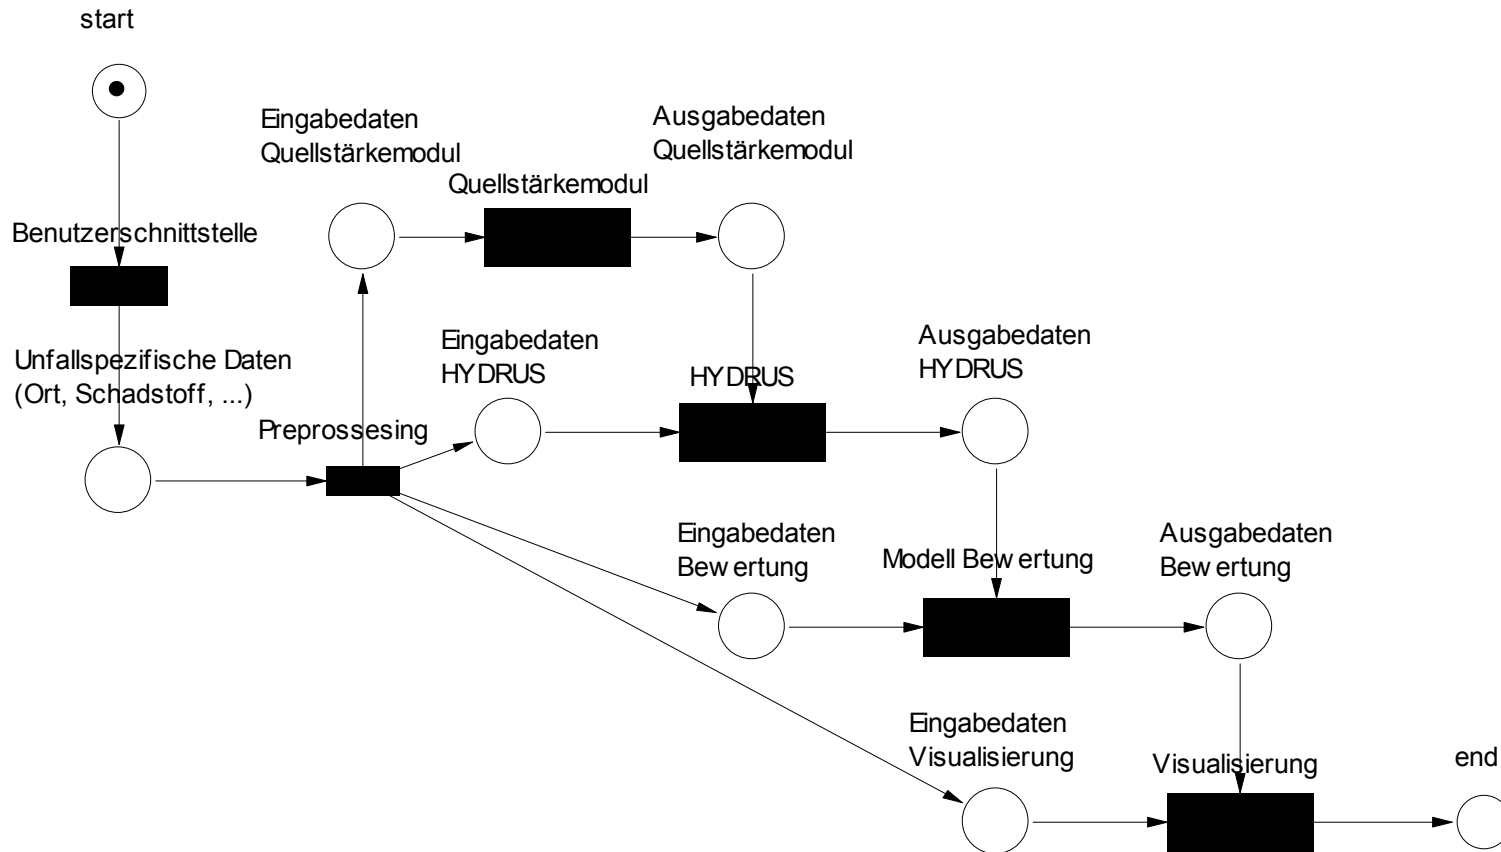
start

Eingabedaten Quellstärkemodul

Ausgabedaten Quellstärkemodul

Quellstärkemodul

Benutzerschnittstelle

Unfallspezifische Daten (Ort, Schadstoff, ...)

Eingabedaten HYDRUS

HYDRUS

Ausgabedaten HYDRUS

Preprossesing

Eingabedaten Bewertung

Modell Bewertung

Ausgabedaten Bewertung

Eingabedaten Visualisierung

Visualisierung

end